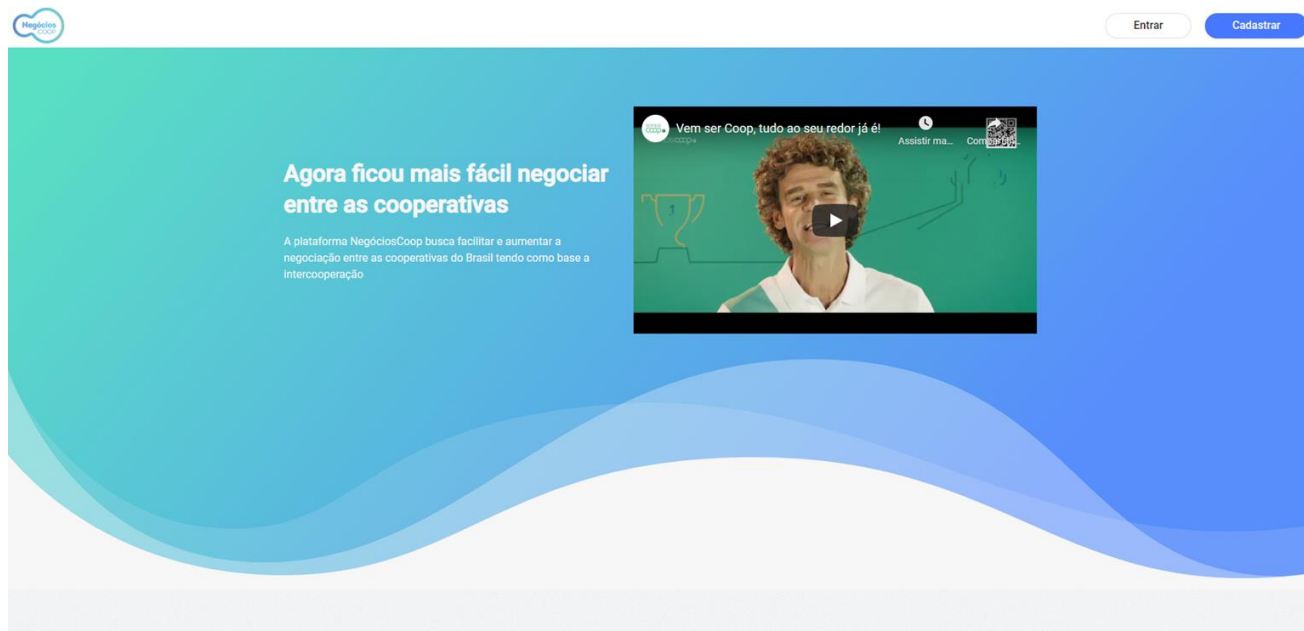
Negócios COOP

Entrar

Cadastrar

Agora ficou mais fácil negociar entre as cooperativas

A plataforma NegóciosCoop busca facilitar e aumentar a negociação entre as cooperativas do Brasil tendo como base a intercooperação

Vem ser Coop, tudo ao seu redor já é!

Assistir ma...

Compartilh...